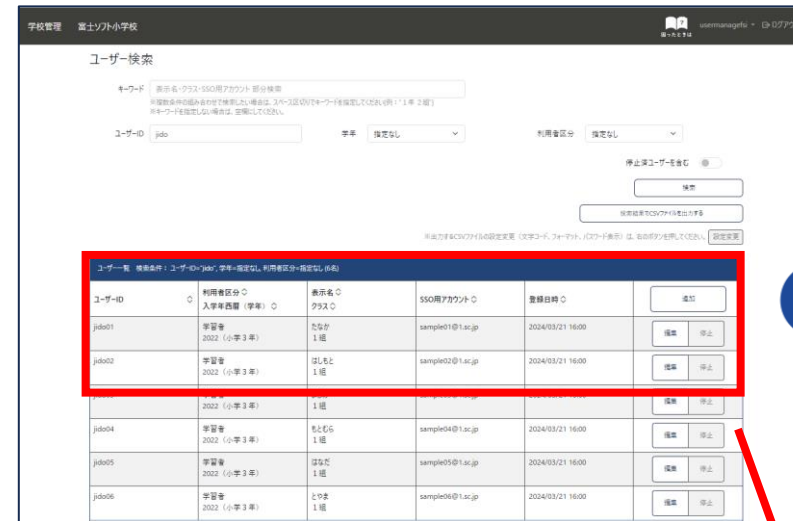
学校管理　富士ソフト小学校

困ったときは　usermanagefsi ▾　ログアウ

ユーザー検索

キーワード　表示名・クラス・SSO用アカウント 部分検索
※複数条件の組み合わせで検索したい場合は、スペース区切りでキーワードを指定してください(例："1年 2組")
※キーワードを指定しない場合は、空欄にしてください。

ユーザーID　jido　　学年　指定なし　　利用者区分　指定なし

停止済ユーザーを含む

検索

検索結果をCSVファイルを出力する

※出力するCSVファイルの設定変更（文字コード、フォーマット、パスワード表示）は、右のボタンを押してください。　設定変更

ユーザー一覧　検索条件：ユーザーID="jido", 学年=指定なし, 利用者区分=指定なし (6名)

| ユーザーID | 利用者区分 / 入学年西暦（学年） | 表示名 / クラス | SSO用アカウント | 登録日時 | 追加 |
|---|---|---|---|---|---|
| jido01 | 学習者 2022（小学３年） | たなか １組 | sample01@1.sc.jp | 2024/03/21 16:00 | 編集 停止 |
| jido02 | 学習者 2022（小学３年） | はしもと １組 | sample02@1.sc.jp | 2024/03/21 16:00 | 編集 停止 |
| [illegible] | 2022（小学３年） | １組 | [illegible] | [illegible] | 編集 停止 |
| jido04 | 学習者 2022（小学３年） | もとむら １組 | sample04@1.sc.jp | 2024/03/21 16:00 | 編集 停止 |
| jido05 | 学習者 2022（小学３年） | はなだ １組 | sample05@1.sc.jp | 2024/03/21 16:00 | 編集 停止 |
| jido06 | 学習者 2022（小学３年） | とやま １組 | sample06@1.sc.jp | 2024/03/21 16:00 | 編集 停止 |